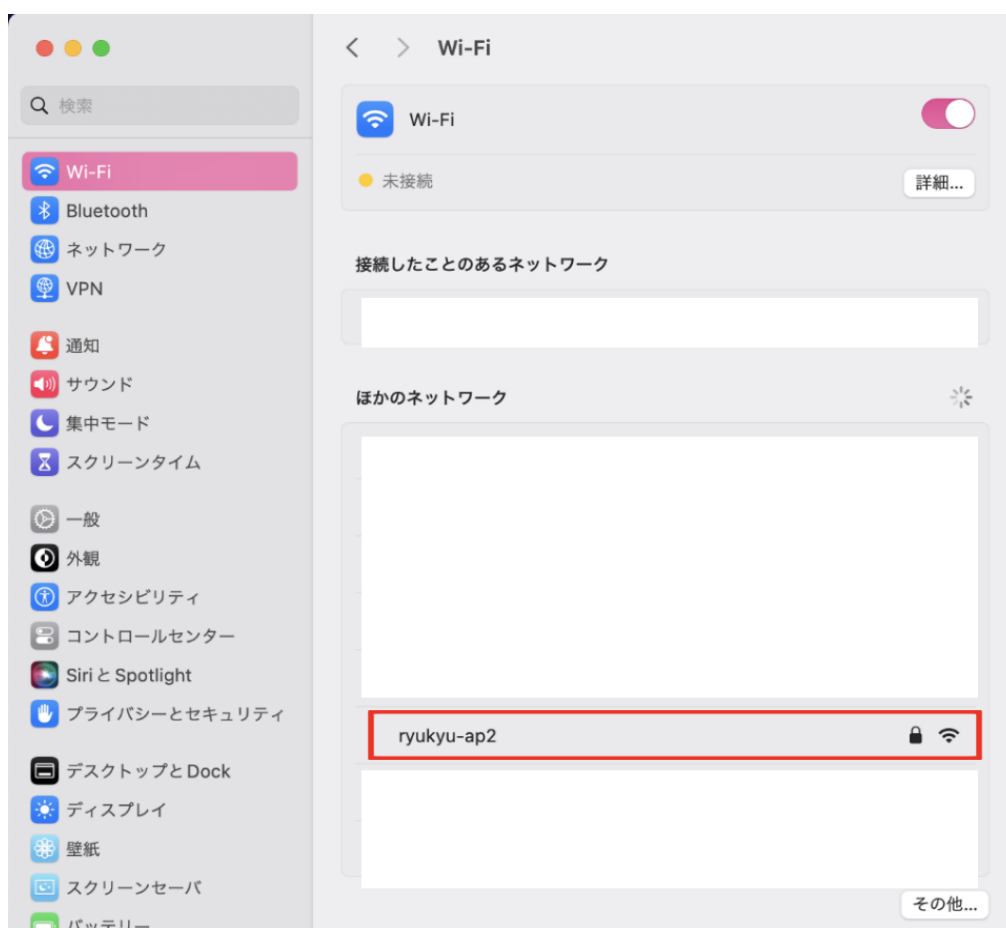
検索

Wi-Fi
Bluetooth
ネットワーク
VPN

通知
サウンド
集中モード
スクリーンタイム

一般
外観
アクセシビリティ
コントロールセンター
Siri と Spotlight
プライバシーとセキュリティ

デスクトップと Dock
ディスプレイ
壁紙
スクリーンセーバ
バッテリー

Wi-Fi

Wi-Fi

未接続
詳細...

接続したことのあるネットワーク

ほかのネットワーク

ryukyu-ap2

その他...